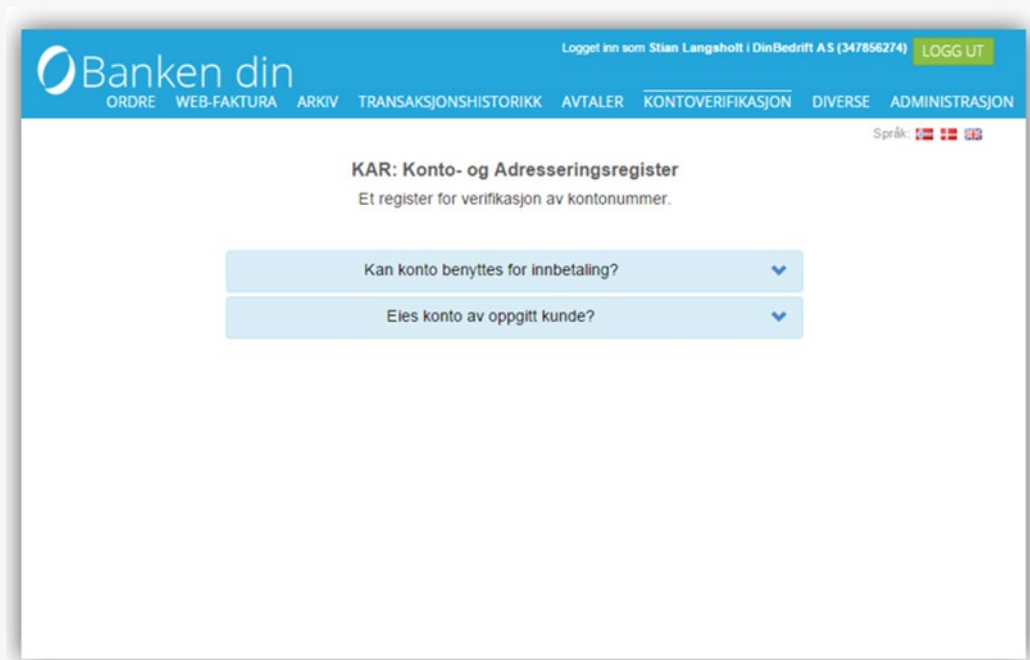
Banken din

Logget inn som Stian Langsholt i DinBedrift AS (347856274) LOGG UT

ORDRE WEB-FAKTURA ARKIV TRANSAKSJONSHISTORIKK AVTALER KONTOVERIFIKASJON DIVERSE ADMINISTRASJON

Språk:

KAR: Konto- og Adresseringsregister

Et register for verifikasjon av kontonummer.

Kan konto benyttes for innbetaling?

Eies konto av oppgitt kunde?